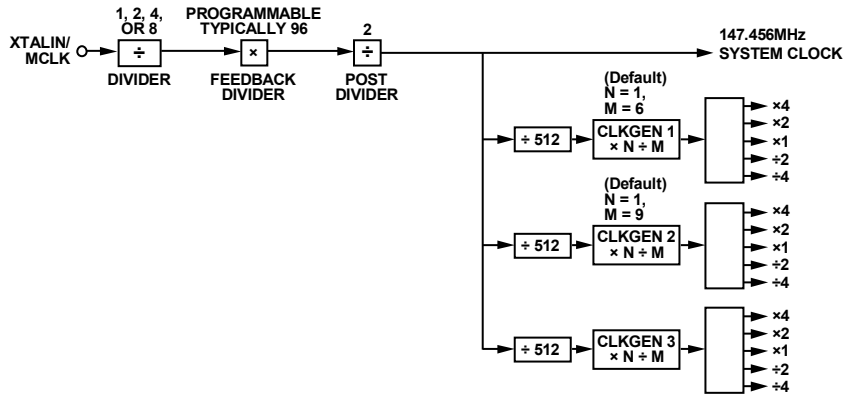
1, 2, 4, OR 8

PROGRAMMABLE TYPICALLY 96

2

XTALIN/ MCLK

÷

DIVIDER

×

FEEDBACK DIVIDER

÷

POST DIVIDER

147.456MHz SYSTEM CLOCK

(Default) N = 1, M = 6

÷ 512

CLKGEN 1 × N ÷ M

×4
×2
×1
÷2
÷4

(Default) N = 1, M = 9

÷ 512

CLKGEN 2 × N ÷ M

×4
×2
×1
÷2
÷4

÷ 512

CLKGEN 3 × N ÷ M

×4
×2
×1
÷2
÷4